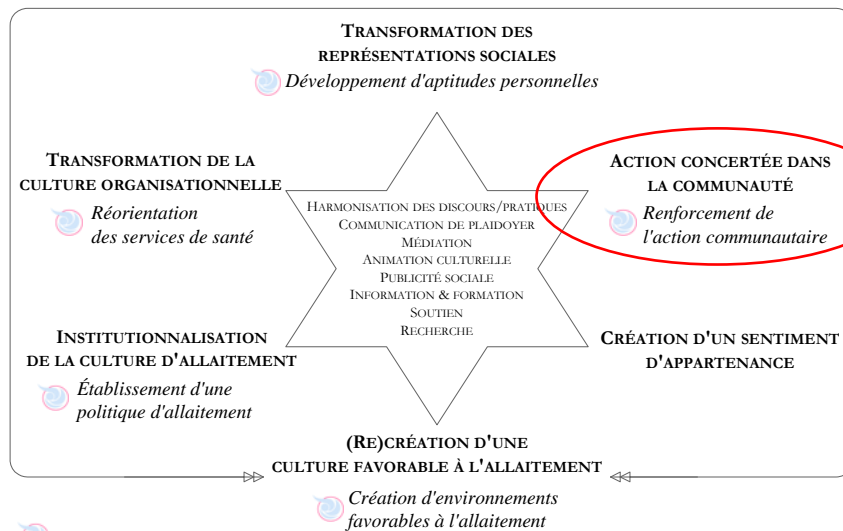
TRANSFORMATION DES REPRÉSENTATIONS SOCIALES
Développement d'aptitudes personnelles

TRANSFORMATION DE LA CULTURE ORGANISATIONNELLE
Réorientation des services de santé

HARMONISATION DES DISCOURS/PRATIQUES
COMMUNICATION DE PLAIDOYER
MÉDIATION
ANIMATION CULTURELLE
PUBLICITÉ SOCIALE
INFORMATION & FORMATION
SOUTIEN
RECHERCHE

ACTION CONCERTÉE DANS LA COMMUNAUTÉ
Renforcement de l'action communautaire

INSTITUTIONNALISATION DE LA CULTURE D'ALLAITEMENT
Établissement d'une politique d'allaitement

CRÉATION D'UN SENTIMENT D'APPARTENANCE

(RE)CRÉATION D'UNE CULTURE FAVORABLE À L'ALLAITEMENT
Création d'environnements favorables à l'allaitement